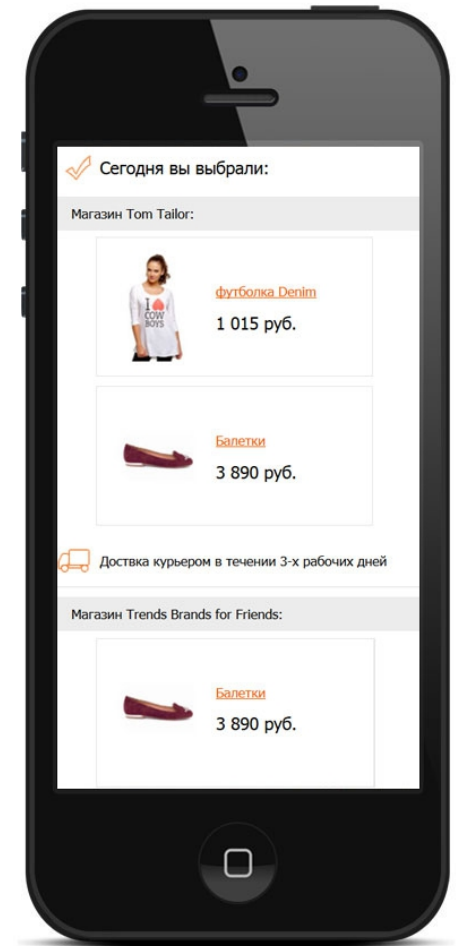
Сегодня вы выбрали:

Магазин Tom Tailor:

I COW BOYS

футболка Denim

1 015 руб.

Балетки

3 890 руб.

Доставка курьером в течении 3-х рабочих дней

Магазин Trends Brands for Friends:

Балетки

3 890 руб.